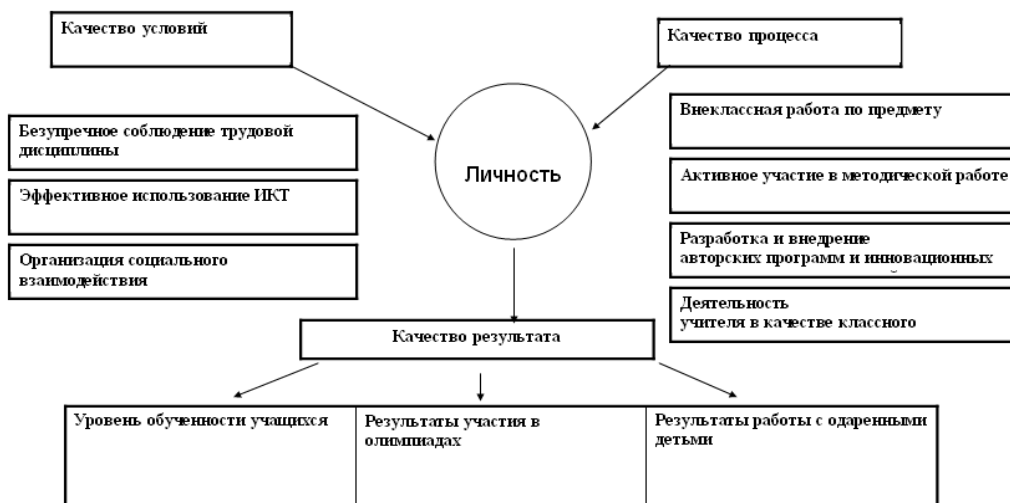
Качество условий

Качество процесса

Безупречное соблюдение трудовой дисциплины

Эффективное использование ИКТ

Организация социального взаимодействия

Личность

Внеклассная работа по предмету

Активное участие в методической работе

Разработка и внедрение авторских программ и инновационных

Деятельность учителя в качестве классного

Качество результата

Уровень обученности учащихся

Результаты участия в олимпиадах

Результаты работы с одаренными детьми